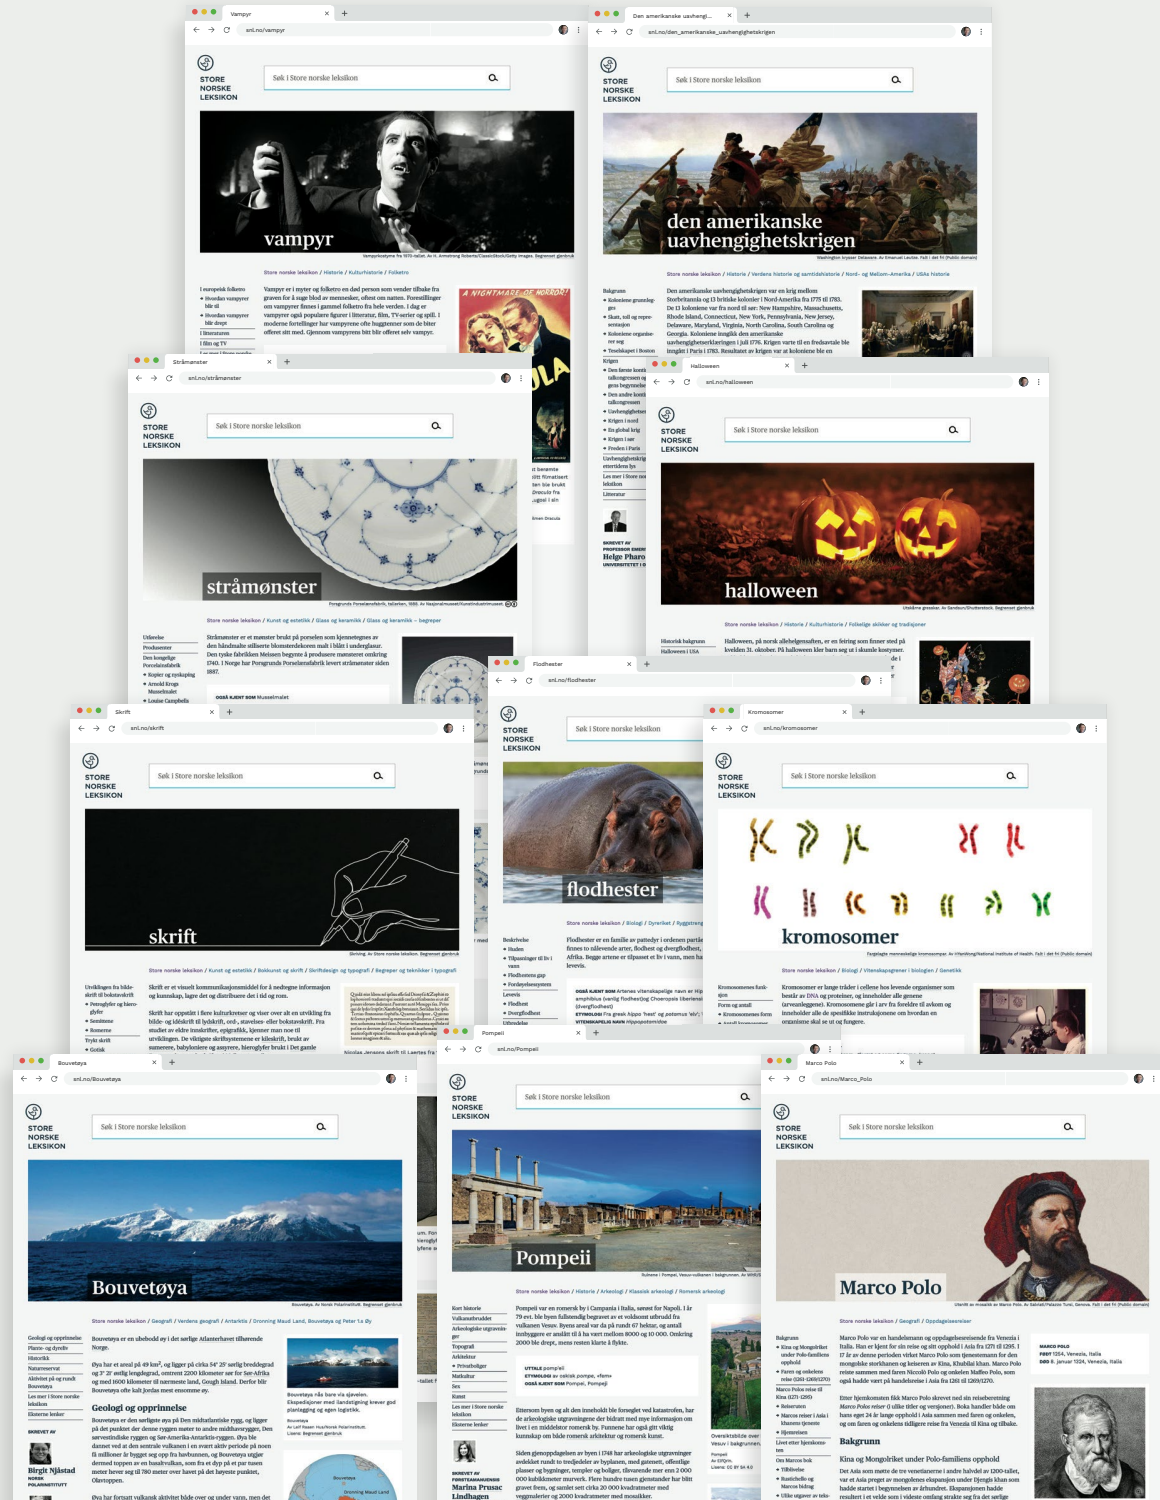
Vampyr
snl.no/vampyr
STORE NORSKE LEKSIKON
Søk i Store norske leksikon
vampyr
Store norske leksikon / Historie / Kulturhistorie / Folketro
Vampyr er i myter og folketro en død person som vender tilbake fra graven for å suge blod av mennesker, oftest om natten.

Den amerikanske uavhengi...
snl.no/den_amerikanske_uavhengighetskrigen
STORE NORSKE LEKSIKON
Søk i Store norske leksikon
den amerikanske uavhengighetskrigen
Store norske leksikon / Historie / Verdens historie og samtidshistorie / Nord- og Mellom-Amerika / USAs historie
Den amerikanske uavhengighetskrigen var en krig mellom Storbritannia og 13 britiske kolonier i Nord-Amerika fra 1775 til 1783.

Strømønster
snl.no/strømønster
STORE NORSKE LEKSIKON
Søk i Store norske leksikon
stråmønster
Store norske leksikon / Kunst og estetikk / Glass og keramikk / Glass og keramikk - begreper
Stråmønster er et mønster brukt på porselen som kjennetegnes av den håndmalte stiliserte blomsterdekoren malt i blått i underglasur.

Halloween
snl.no/halloween
STORE NORSKE LEKSIKON
Søk i Store norske leksikon
halloween
Store norske leksikon / Historie / Kulturhistorie / Folkelige skikker og tradisjoner
Halloween, på norsk allehelgensaften, er en feiring som finner sted på kvelden 31. oktober.

Flodhester
snl.no/flodhester
STORE NORSKE LEKSIKON
Søk i Store norske leksikon
flodhester
Store norske leksikon / Biologi / Dyreriket / Ryggstrengdyr
Flodhester er en familie av partåede hovdyr i ordenen partåete.

Skrift
snl.no/skrift
STORE NORSKE LEKSIKON
Søk i Store norske leksikon
skrift
Store norske leksikon / Kunst og estetikk / Bokkunst og skrift / Skriftdesign og typografi / Begreper og teknikker i typografi
Skrift er et visuelt kommunikasjonsmiddel for å nedtegne informasjon og kunnskap, lagre det og distribuere det i tid og rom.

Kromosomer
snl.no/kromosomer
STORE NORSKE LEKSIKON
Søk i Store norske leksikon
kromosomer
Store norske leksikon / Biologi / Vitenskapsgrener i biologien / Genetikk
Kromosomer er lange tråder i cellene hos levende organismer som består av DNA og proteiner, og inneholder alle genene (arveanleggene).

Bouvetøya
snl.no/Bouvetøya
STORE NORSKE LEKSIKON
Søk i Store norske leksikon
Bouvetøya
Store norske leksikon / Geografi / Verdens geografi / Antarktis / Dronning Maud Land, Bouvetøya og Peter I.s Øy
Bouvetøya er en ubebodd øy i det sørlige Atlanterhavet tilhørende Norge.
Geologi og opprinnelse
Birgit Njåstad

Pompeii
snl.no/Pompeii
STORE NORSKE LEKSIKON
Søk i Store norske leksikon
Pompeii
Store norske leksikon / Historie / Arkeologi / Klassisk arkeologi / Romersk arkeologi
Pompeii var en romersk by i Campania i Italia, sørøst for Napoli.
Marina Prusac Lindhagen

Marco Polo
snl.no/Marco_Polo
STORE NORSKE LEKSIKON
Søk i Store norske leksikon
Marco Polo
Store norske leksikon / Geografi / Oppdagelsesreiser
Marco Polo var en handelsmann og oppdagelsesreisende fra Venezia i Italia.
MARCO POLO
FØDT 1254, Venezia, Italia
DØD 8. januar 1324, Venezia, Italia
Bakgrunn
Kina og Mongolriket under Marco Polo-familiens opphold